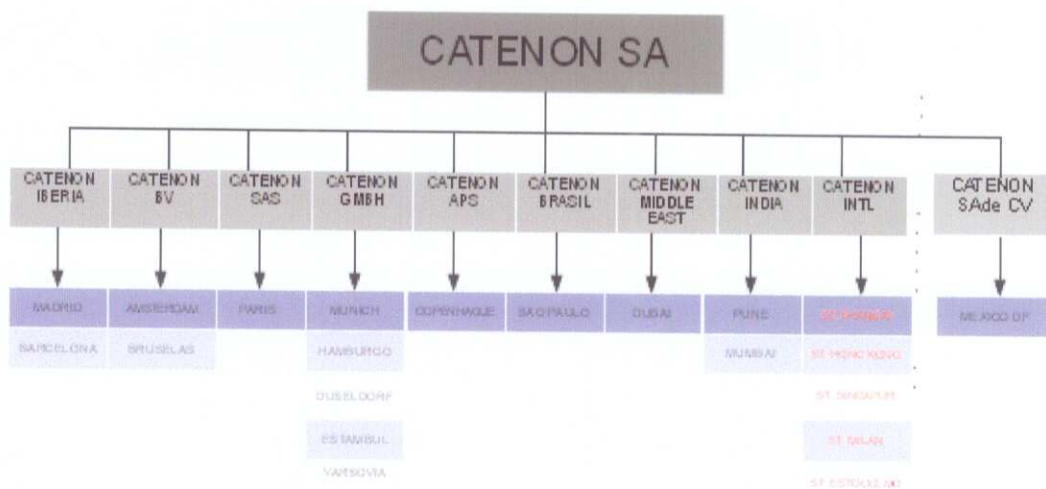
CATENON SA

CATENON IBERIA
MADRID
BARCELONA

CATENON BV
AMSTERDAM
BRUSELAS

CATENON SAS
PARIS

CATENON GMBH
MUNICH
HAMBURGO
DUSELDORF
ESTAMBUL
VARSOVIA

CATENON APS
COPENHAGUE

CATENON BRASIL
SAO PAULO

CATENON MIDDLE EAST
DUBAI

CATENON INDIA
PUNE
MUMBAI

CATENON INTL
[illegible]
ST. HONG KONG
ST. SINGAPUR
ST. MILAN
ST. ESTOCOLMO

CATENON SAde CV
MEXICO DF